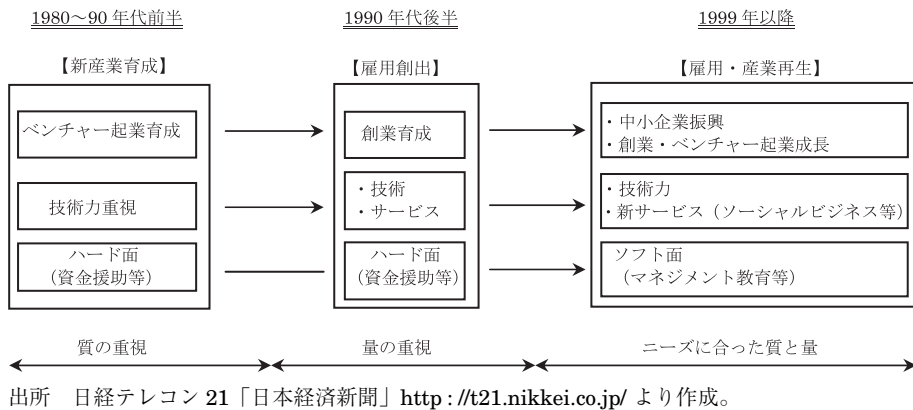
1980～90 年代前半

【新産業育成】

ベンチャー起業育成

技術力重視

ハード面
（資金援助等）

1990 年代後半

【雇用創出】

創業育成

・技術
・サービス

ハード面
（資金援助等）

1999 年以降

【雇用・産業再生】

・中小企業振興
・創業・ベンチャー起業成長

・技術力
・新サービス（ソーシャルビジネス等）

ソフト面
（マネジメント教育等）

質の重視

量の重視

ニーズに合った質と量

出所　日経テレコン 21「日本経済新聞」http : //t21.nikkei.co.jp/ より作成。